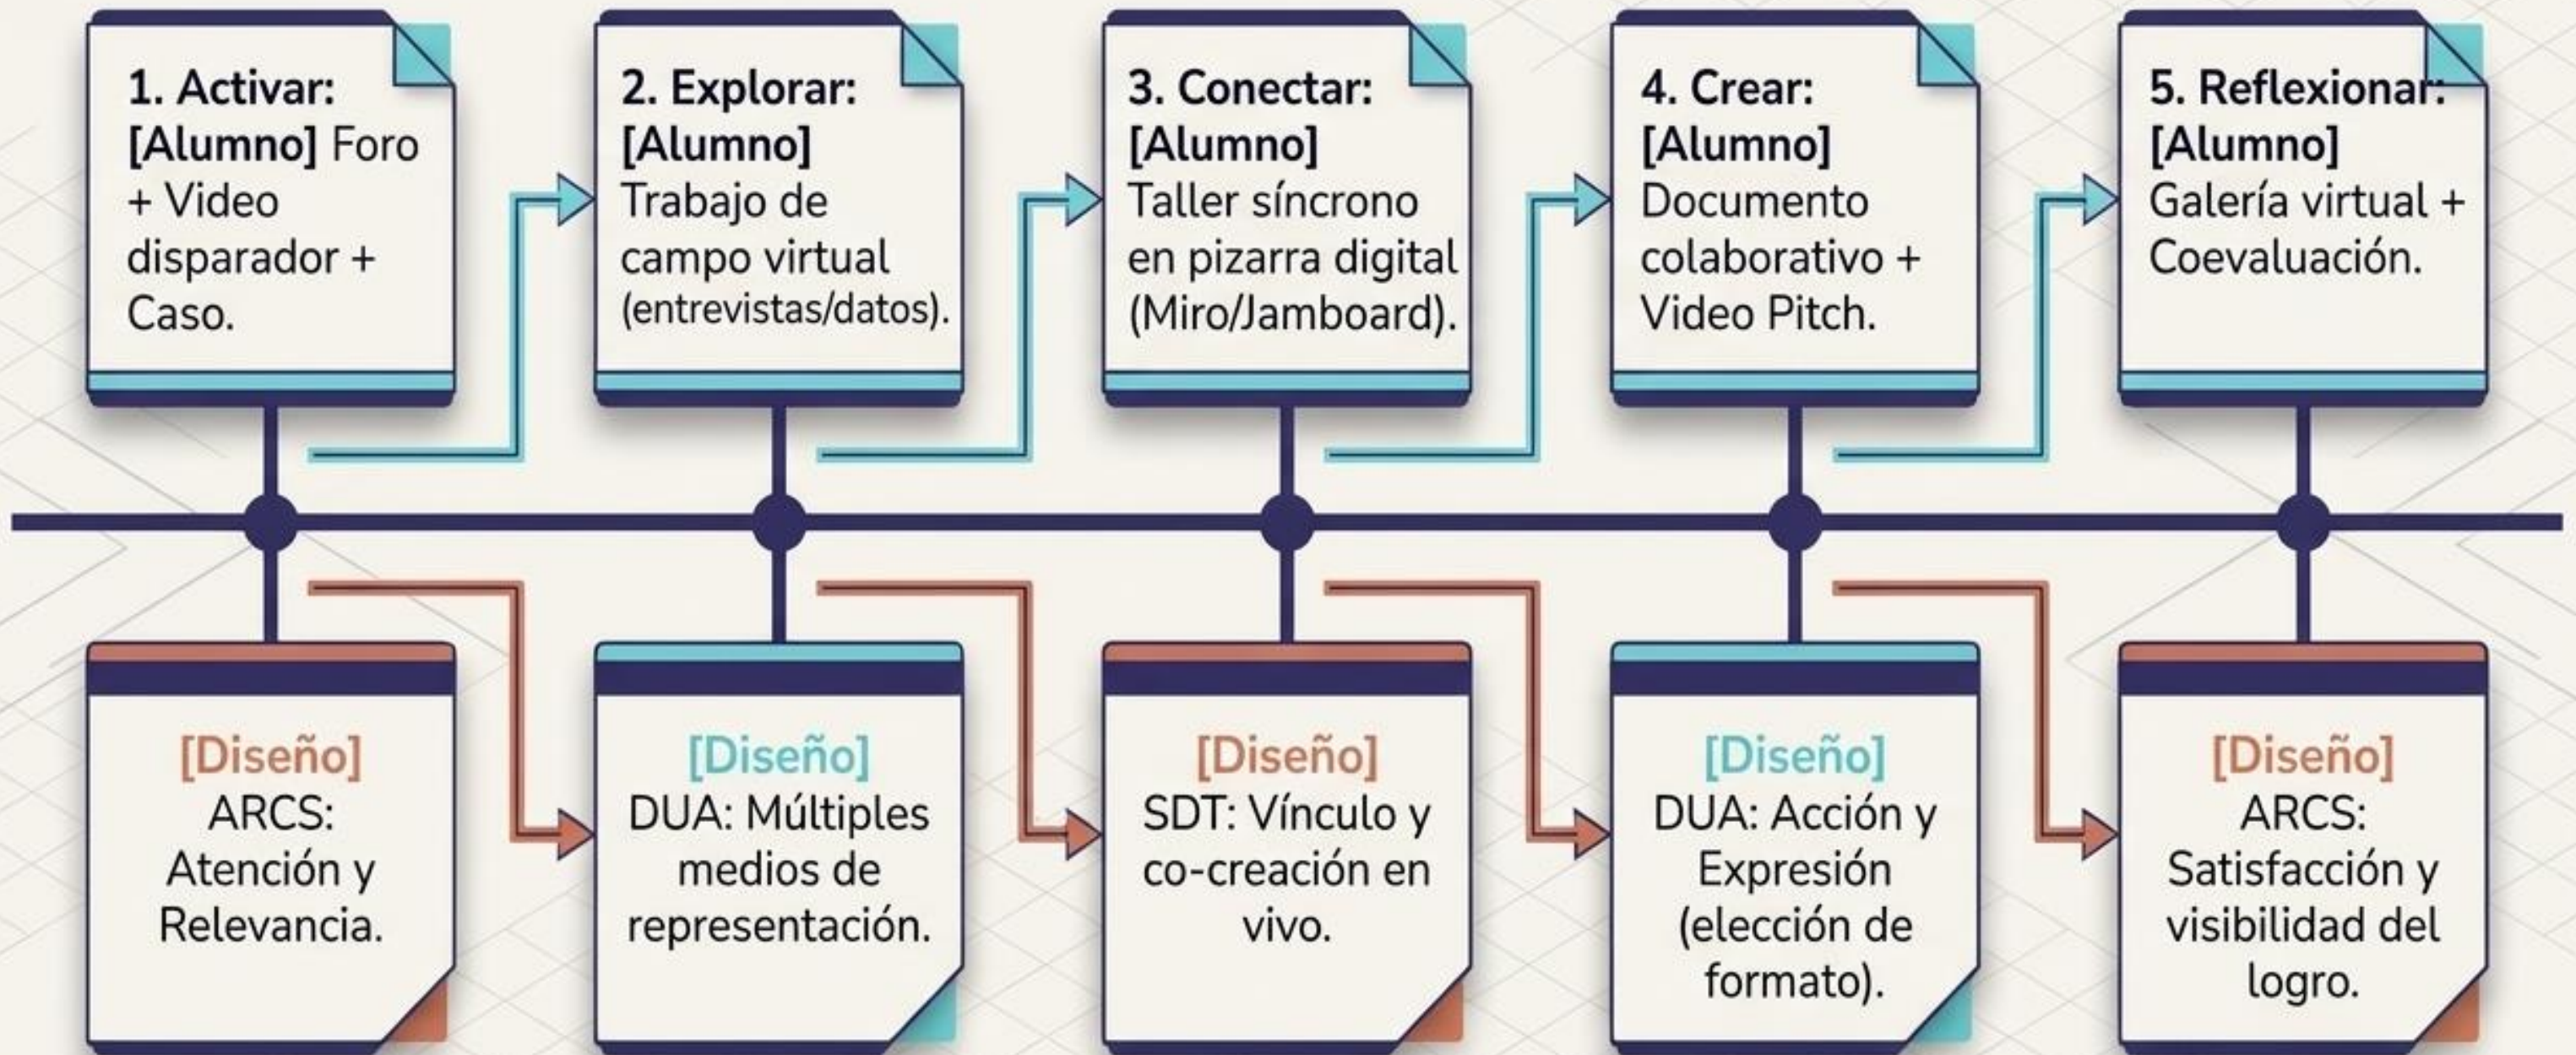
1. Activar: [Alumno] Foro + Video disparador + Caso.

2. Explorar: [Alumno] Trabajo de campo virtual (entrevistas/datos).

3. Conectar: [Alumno] Taller síncrono en pizarra digital (Miro/Jamboard).

4. Crear: [Alumno] Documento colaborativo + Video Pitch.

5. Reflexionar: [Alumno] Galería virtual + Coevaluación.

[Diseño] ARCS: Atención y Relevancia.

[Diseño] DUA: Múltiples medios de representación.

[Diseño] SDT: Vínculo y co-creación en vivo.

[Diseño] DUA: Acción y Expresión (elección de formato).

[Diseño] ARCS: Satisfacción y visibilidad del logro.